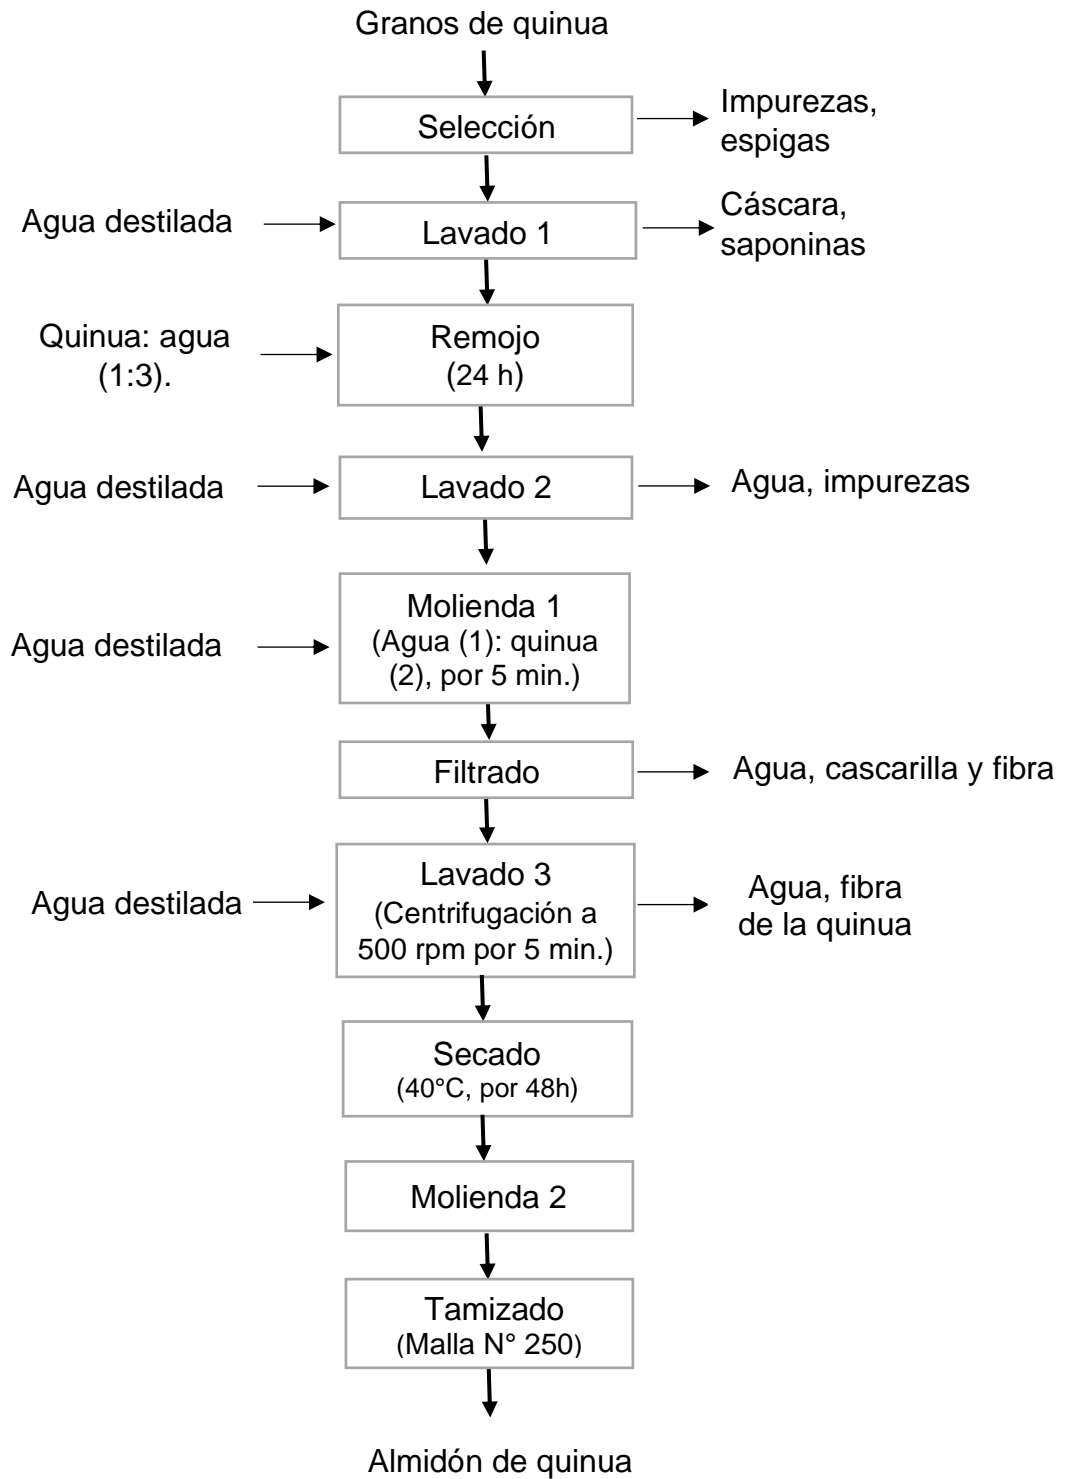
Granos de quinua

Selección

Impurezas, espigas

Agua destilada

Lavado 1

Cáscara, saponinas

Quinua: agua (1:3).

Remojo (24 h)

Agua destilada

Lavado 2

Agua, impurezas

Agua destilada

Molienda 1 (Agua (1): quinua (2), por 5 min.)

Filtrado

Agua, cascarilla y fibra

Agua destilada

Lavado 3 (Centrifugación a 500 rpm por 5 min.)

Agua, fibra de la quinua

Secado (40°C, por 48h)

Molienda 2

Tamizado (Malla N° 250)

Almidón de quinua